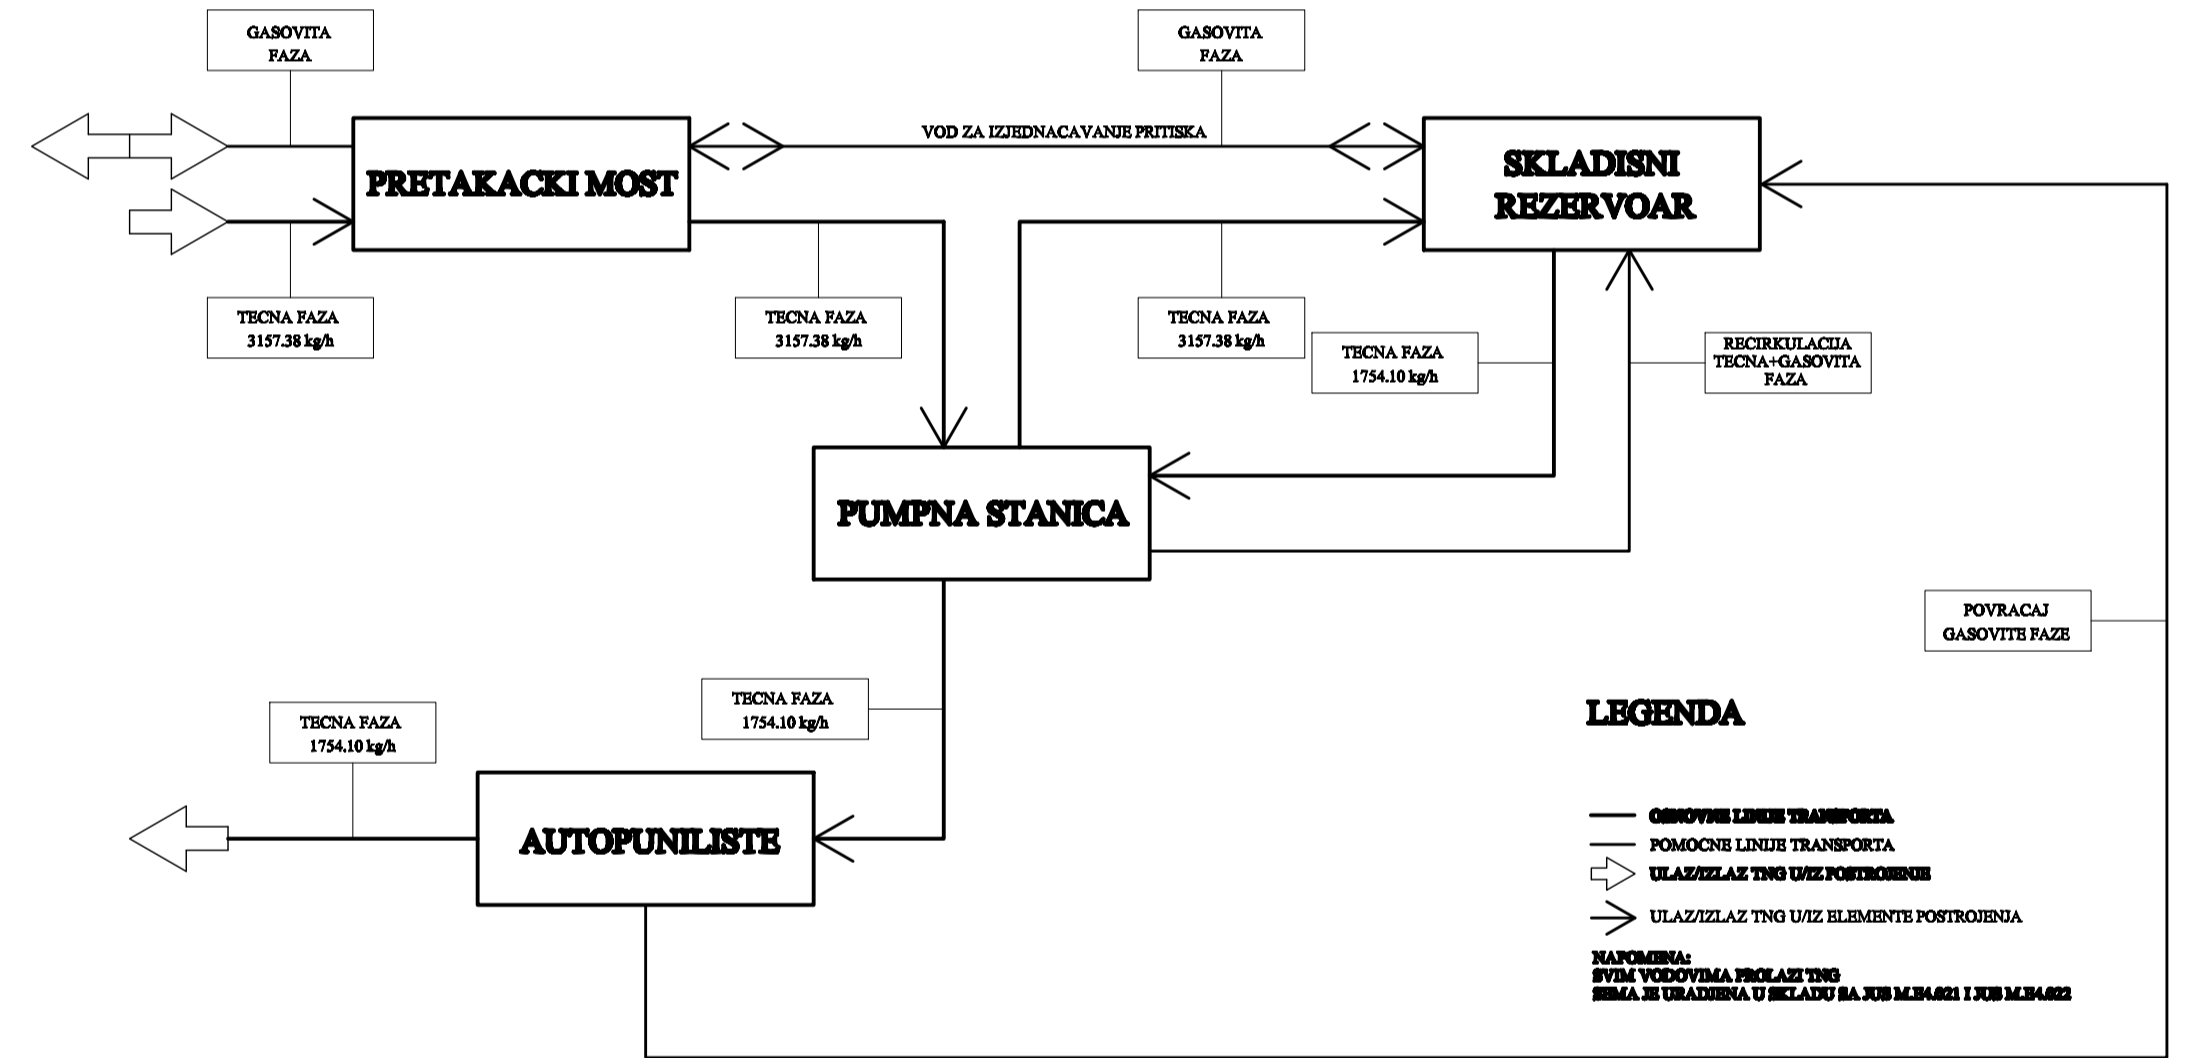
GASOVITA FAZA

GASOVITA FAZA

VOD ZA IZJEDNACAVANJE PRITISKA

PRETAKACKI MOST

SKLADISNI REZERVOAR

TECNA FAZA 3157.38 kg/h

TECNA FAZA 3157.38 kg/h

TECNA FAZA 3157.38 kg/h

TECNA FAZA 1754.10 kg/h

RECIRKULACIJA TECNA+GASOVITA FAZA

PUMPNA STANICA

POVRACAJ GASOVITE FAZE

TECNA FAZA 1754.10 kg/h

TECNA FAZA 1754.10 kg/h

LEGENDA

AUTOPUNILISTE

OSNOVNE LINIJE TRANSPORTA
POMOCNE LINIJE TRANSPORTA
ULAZ/IZLAZ TNG U/IZ POSTROJENJE
ULAZ/IZLAZ TNG U/IZ ELEMENTE POSTROJENJA

NAPOMENA:
SVIM VODOVIMA PROLAZI TNG
SEMA JE URADJENA U SKLADU SA JUS M.E4.021 I JUS M.E4.022